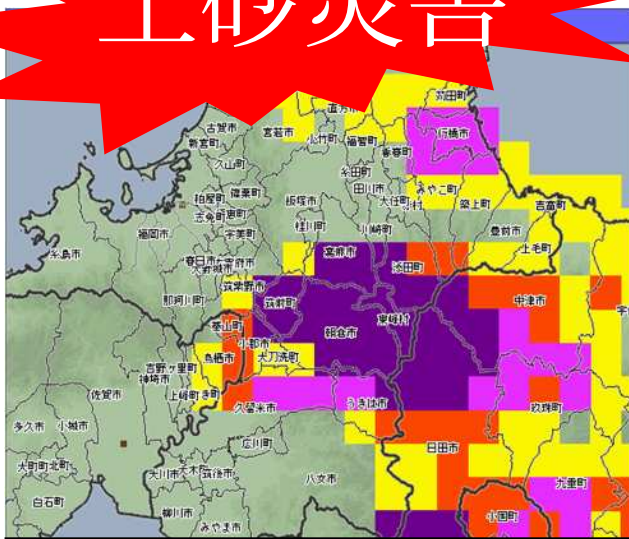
土砂災害

直方市
苅田町
古賀市
宮若市
小竹町
福智町
行橋市
新宮町
久山町
香春町
糸田町
田川市
みやこ町
篠栗町
粕屋町
飯塚市
大任町
築上町
吉富町
志免町
須恵町
福岡市
宇美町
桂川町
川崎町
豊前市
糸島市
春日市
大野城市
嘉麻市
添田町
上毛町
那珂川町
筑紫野市
太宰府市
筑前町
朝倉市
東峰村
中津市
基山町
小郡市
鳥栖市
大刀洗町
吉野ヶ里町
神埼市
上峰町
みやき町
佐賀市
久留米市
うきは市
玖珠町
多久市
小城市
日田市
広川町
大町町
江北町
大川市
大木町
筑後市
八女市
九重町
白石町
柳川市
みやま市
小国町